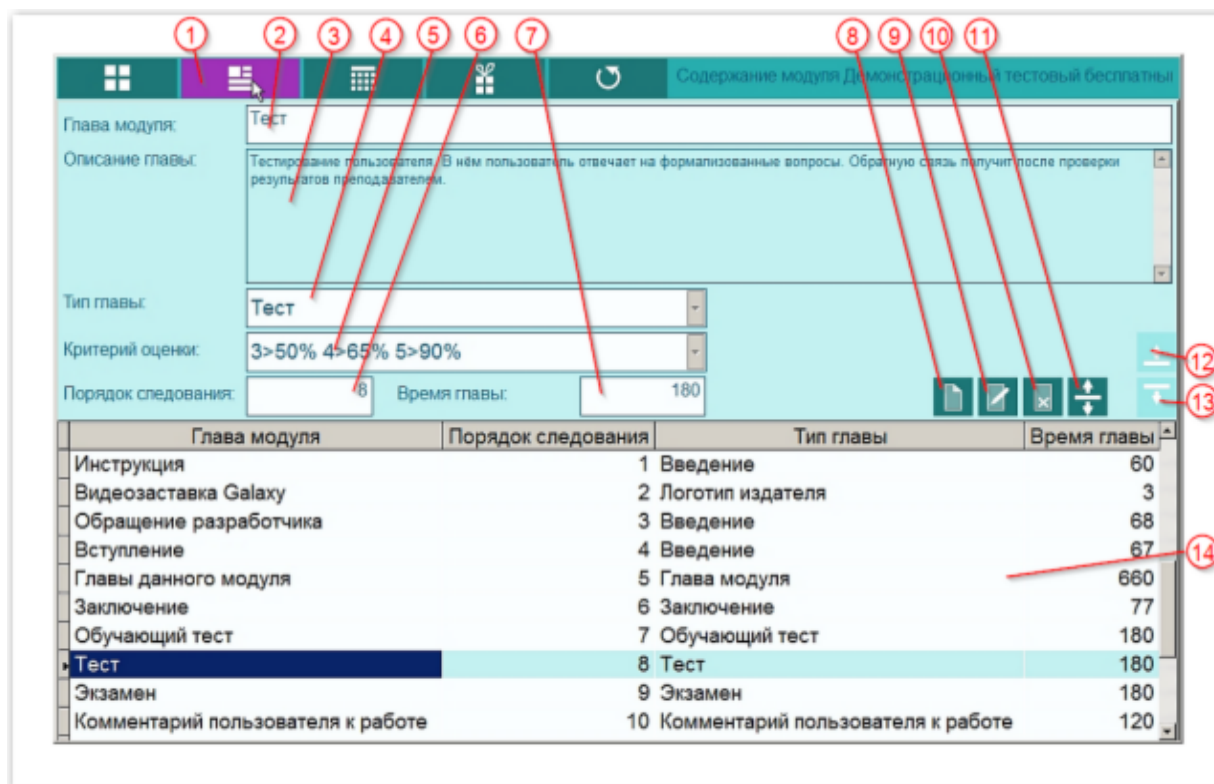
1 2 3 4 5 6 7 8 9 10 11

Содержание модуля Демонстрационный тестовый бесплатны

Глава модуля: Тест

Описание главы: Тестирование пользователя. В нём пользователь отвечает на формализованные вопросы. Обратную связь получит после проверки результатов преподавателем.

Тип главы: Тест

Критерий оценки: 3>50% 4>65% 5>90%

Порядок следования: 8 Время главы: 180

12
13

| Глава модуля | Порядок следования | Тип главы | Время главы |
|---|---|---|---|
| Инструкция | 1 | Введение | 60 |
| Видеозаставка Galaxy | 2 | Логотип издателя | 3 |
| Обращение разработчика | 3 | Введение | 68 |
| Вступление | 4 | Введение | 67 |
| Главы данного модуля | 5 | Глава модуля | 660 |
| Заключение | 6 | Заключение | 77 |
| Обучающий тест | 7 | Обучающий тест | 180 |
| Тест | 8 | Тест | 180 |
| Экзамен | 9 | Экзамен | 180 |
| Комментарий пользователя к работе | 10 | Комментарий пользователя к работе | 120 |

14